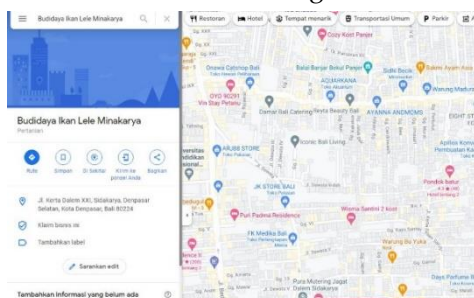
Budidaya Ikan Lele Minakarya

Budidaya Ikan Lele Minakarya
Pertanian

Rute
Simpan
Di sekitar
Kirim ke ponsel Anda
Bagikan

Jl. Kerta Dalem XXI, Sidakarya, Denpasar Selatan, Kota Denpasar, Bali 80224

Klaim bisnis ini

Tambahkan label

Sarankan edit

Tambahkan informasi yang belum ada

Restoran
Hotel
Tempat menarik
Transportasi Umum
Parkir

Cozy Kost Panjer
Balai Banjar Bukit Permai
Suki Book
Oriwa Catering Bali
AQ MAKANA
OYO 90281 Vila Diap Petanu
Damar Sari Catering
Sesta Beauty Bali
AYANNA ANDMOMS
ARJBB STORE
Iconic Bali Living
JK STORE BALI
Puri Padma Residence
Wisma Santhi 2 kost
FK Medika Bali
Warung Bu Yuka
Pura Mutering Jagat Dalem Sidakarya
Pondok Batur
EIGHT ST
Warung Mai
Salon Ayu